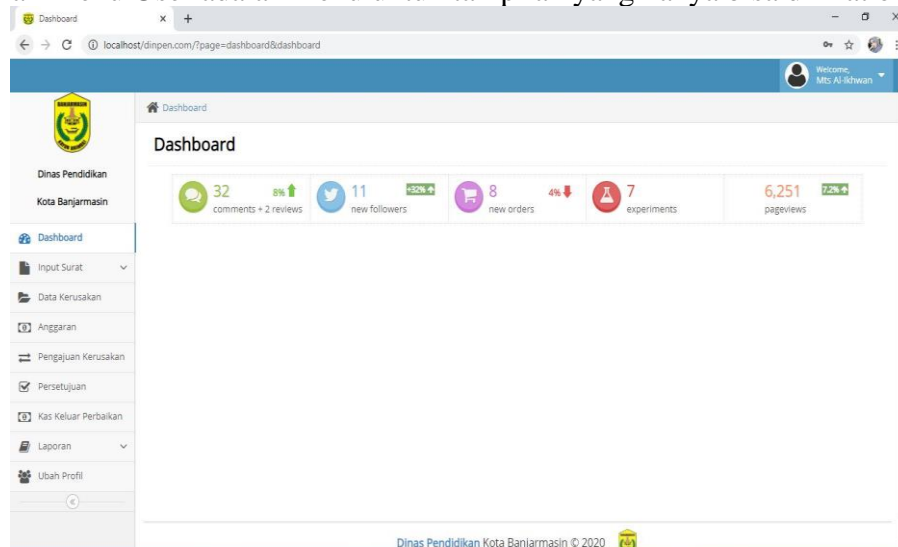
Dashboard × +

localhost/dinpen.com/?page=dashboard&dashboard

Welcome, Mts Al-Ikhwan

Dinas Pendidikan

Kota Banjarmasin

Dashboard

Input Surat

Data Kerusakan

Anggaran

Pengajuan Kerusakan

Persetujuan

Kas Keluar Perbaikan

Laporan

Ubah Profil

Dashboard

Dashboard

32 8% comments + 2 reviews

11 +32% new followers

8 4% new orders

7 experiments

6,251 7.2% pageviews

Dinas Pendidikan Kota Banjarmasin © 2020